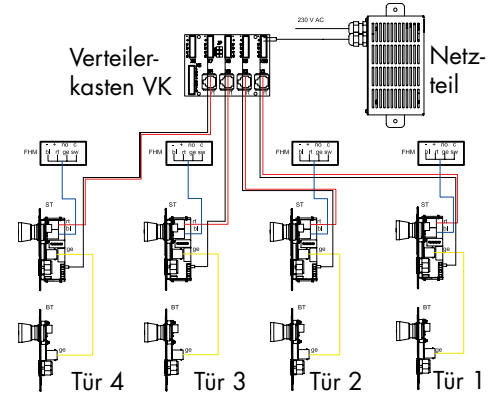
230 V AC

Verteilerkasten VK

Netzteil

FHM - + no c
rt ge sw

FHM - + no c
rt ge sw

FHM - + no c
rt ge sw

FHM - + no c
rt ge sw

ST
rt
bl

ST
rt
bl

ST
rt
bl

ST
rt
bl

BT
ge

BT
ge

BT
ge

BT
ge

Tür 4

Tür 3

Tür 2

Tür 1